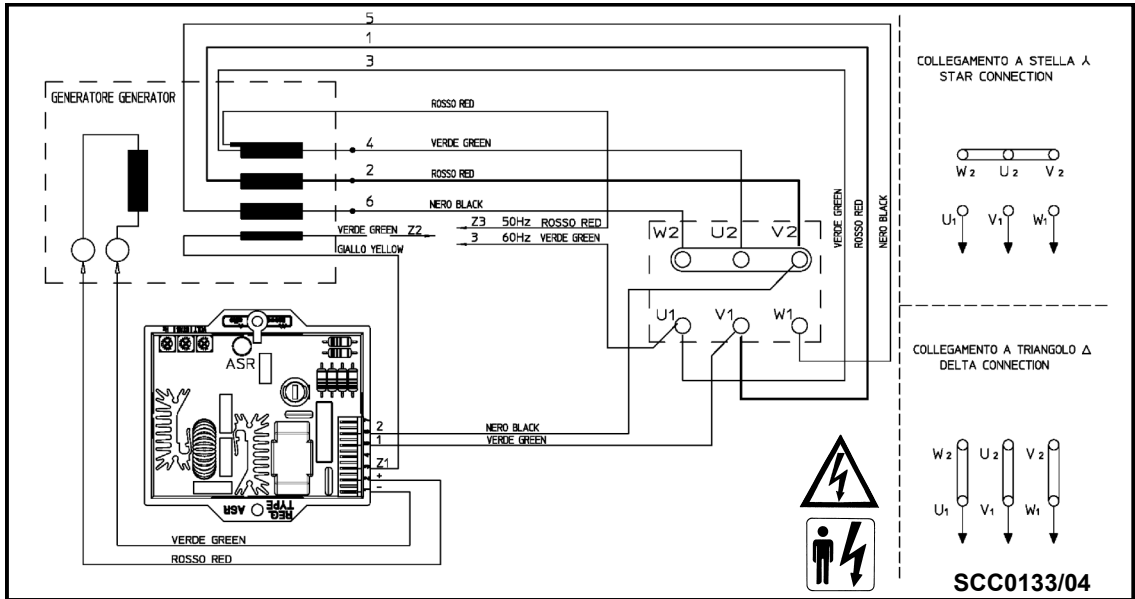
5
1
3
GENERATORE GENERATOR
ROSSO RED
4
VERDE GREEN
2
ROSSO RED
6
NERO BLACK
VERDE GREEN Z2
Z3 50Hz ROSSO RED
3 60Hz VERDE GREEN
GIALLO YELLOW
W2 U2 V2
U1 V1 W1
VERDE GREEN
ROSSO RED
NERO BLACK
ASR
2
1
Z1
+
−
REG. TYPE
ASR
NERO BLACK
VERDE GREEN
VERDE GREEN
ROSSO RED

COLLEGAMENTO A STELLA ⅄
STAR CONNECTION
$W_2$ $U_2$ $V_2$
$U_1$ $V_1$ $W_1$

COLLEGAMENTO A TRIANGOLO Δ
DELTA CONNECTION
$W_2$ $U_2$ $V_2$
$U_1$ $V_1$ $W_1$

SCC0133/04